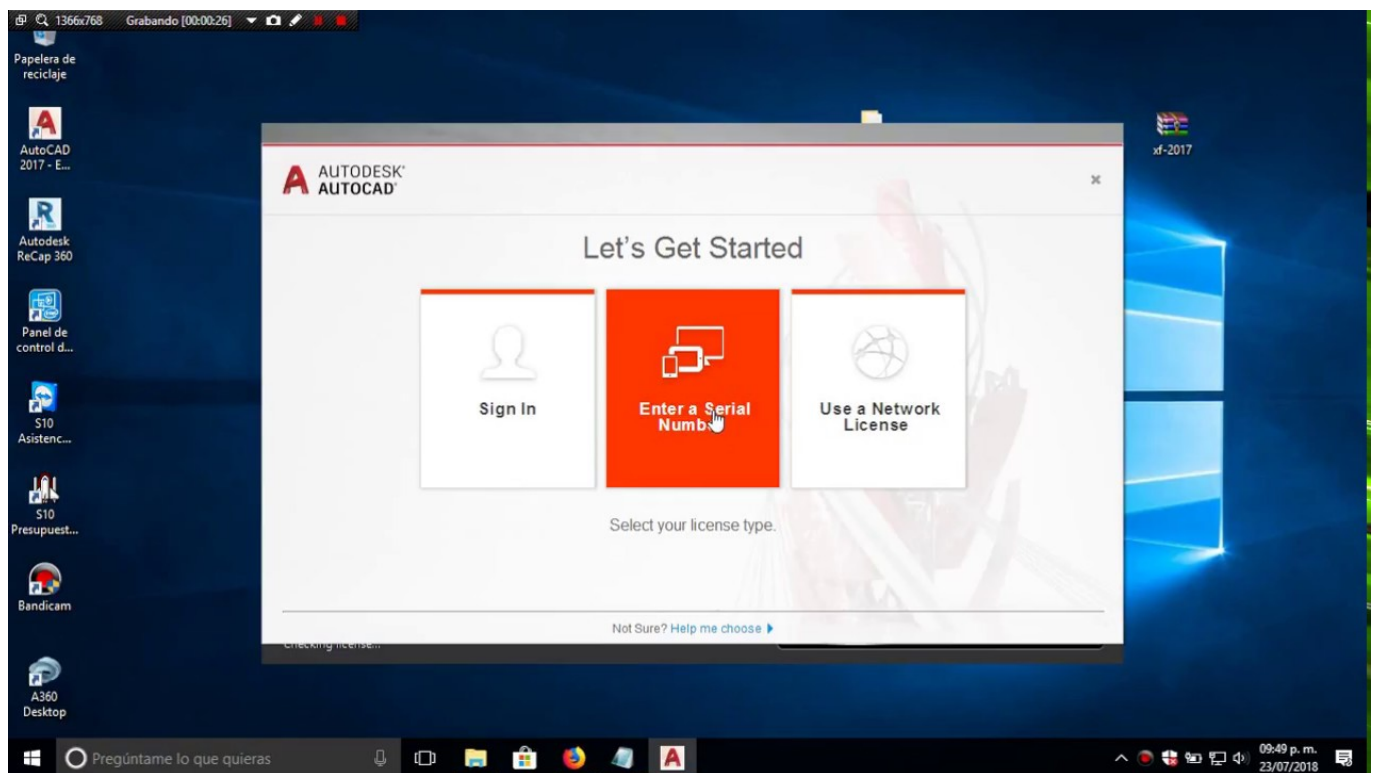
1366x768 Grabando [00:00:26]

Papelera de reciclaje

AutoCAD 2017 - E...

Autodesk ReCap 360

Panel de control d...

S10 Asistenc...

S10 Presupuest...

Bandicam

A360 Desktop

xf-2017

AUTODESK AUTOCAD

×

Let's Get Started

Sign In

Enter a Serial Numb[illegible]

Use a Network License

Select your license type.

Not Sure? Help me choose ▶

Checking license...

Pregúntame lo que quieras

09:49 p. m. 23/07/2018